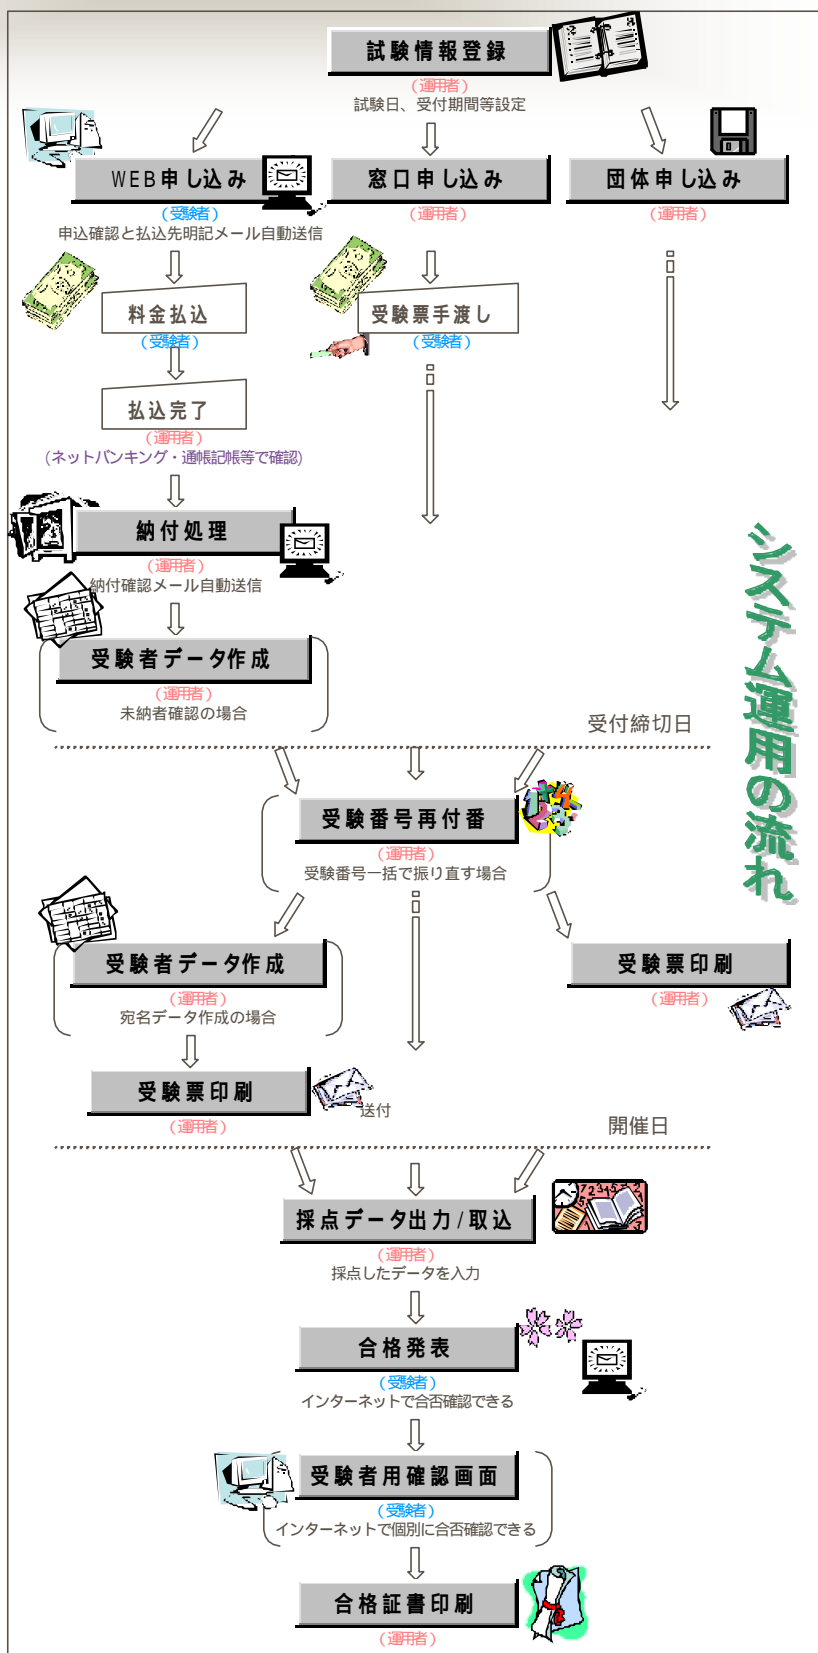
試験情報登録
（運用者）
試験日、受付期間等設定

WEB申し込み
（受験者）
申込確認と払込先明記メール自動送信

窓口申し込み
（運用者）

団体申し込み
（運用者）

料金払込
（受験者）

受験票手渡し
（受験者）

払込完了
（運用者）
（ネットバンキング・通帳記帳等で確認）

納付処理
（運用者）
納付確認メール自動送信

受験者データ作成
（運用者）
未納者確認の場合

システム運用の流れ

受付締切日

受験番号再付番
（運用者）
受験番号一括で振り直す場合

受験者データ作成
（運用者）
宛名データ作成の場合

受験票印刷
（運用者）

受験票印刷
（運用者）
送付

開催日

採点データ出力/取込
（運用者）
採点したデータを入力

合格発表
（受験者）
インターネットで合否確認できる

受験者用確認画面
（受験者）
インターネットで個別に合否確認できる

合格証書印刷
（運用者）